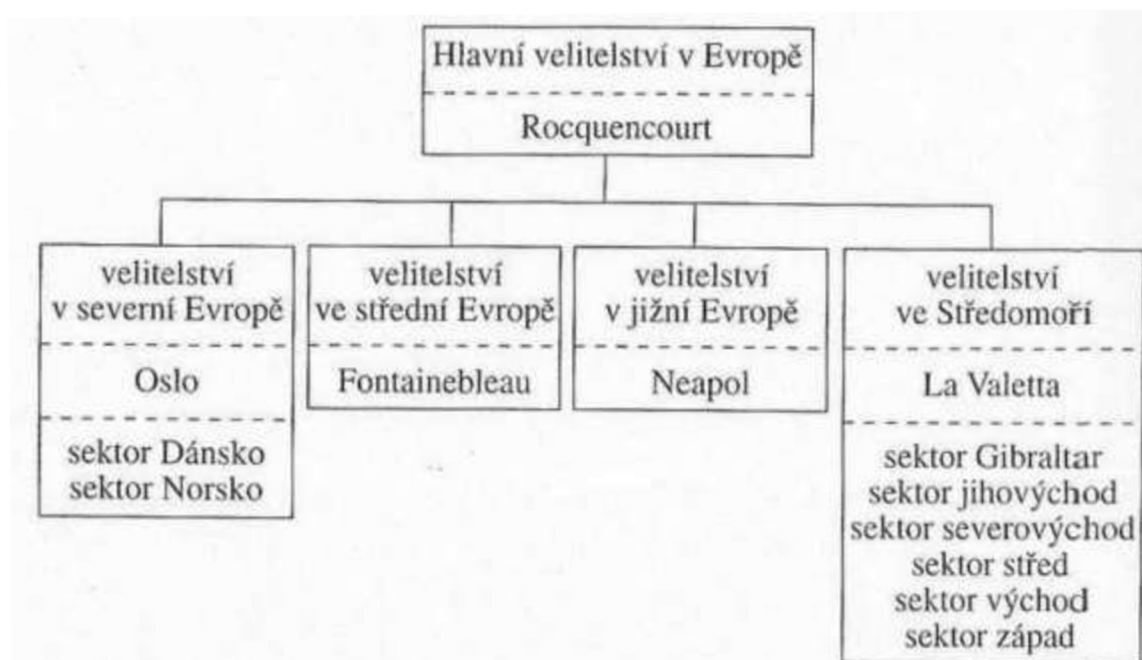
Hlavní velitelství v Evropě

Rocquencourt

velitelství v severní Evropě

Oslo

sektor Dánsko
sektor Norsko

velitelství ve střední Evropě

Fontainebleau

velitelství v jižní Evropě

Neapol

velitelství ve Středomoří

La Valetta

sektor Gibraltar
sektor jihovýchod
sektor severovýchod
sektor střed
sektor východ
sektor západ